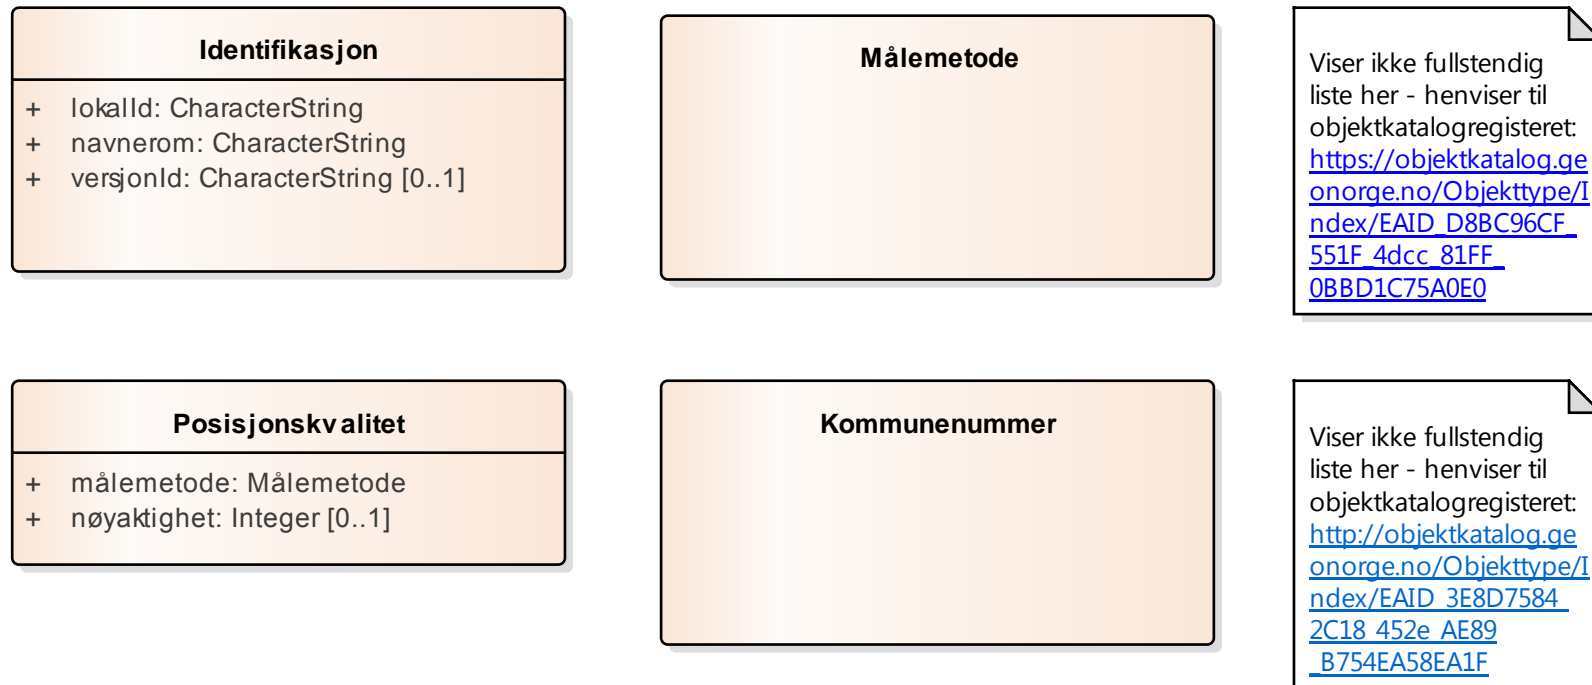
Identifikasjon

+ lokalId: CharacterString
+ navnerom: CharacterString
+ versjonId: CharacterString [0..1]

Målemetode

Viser ikke fullstendig liste her - henviser til objektkatalogregisteret: https://objektkatalog.geonorge.no/Objekttype/Index/EAID_D8BC96CF_551F_4dcc_81FF_0BBD1C75A0E0

Posisjonskvalitet

+ målemetode: Målemetode
+ nøyaktighet: Integer [0..1]

Kommunenummer

Viser ikke fullstendig liste her - henviser til objektkatalogregisteret: http://objektkatalog.geonorge.no/Objekttype/Index/EAID_3E8D7584_2C18_452e_AE89_B754EA58EA1F